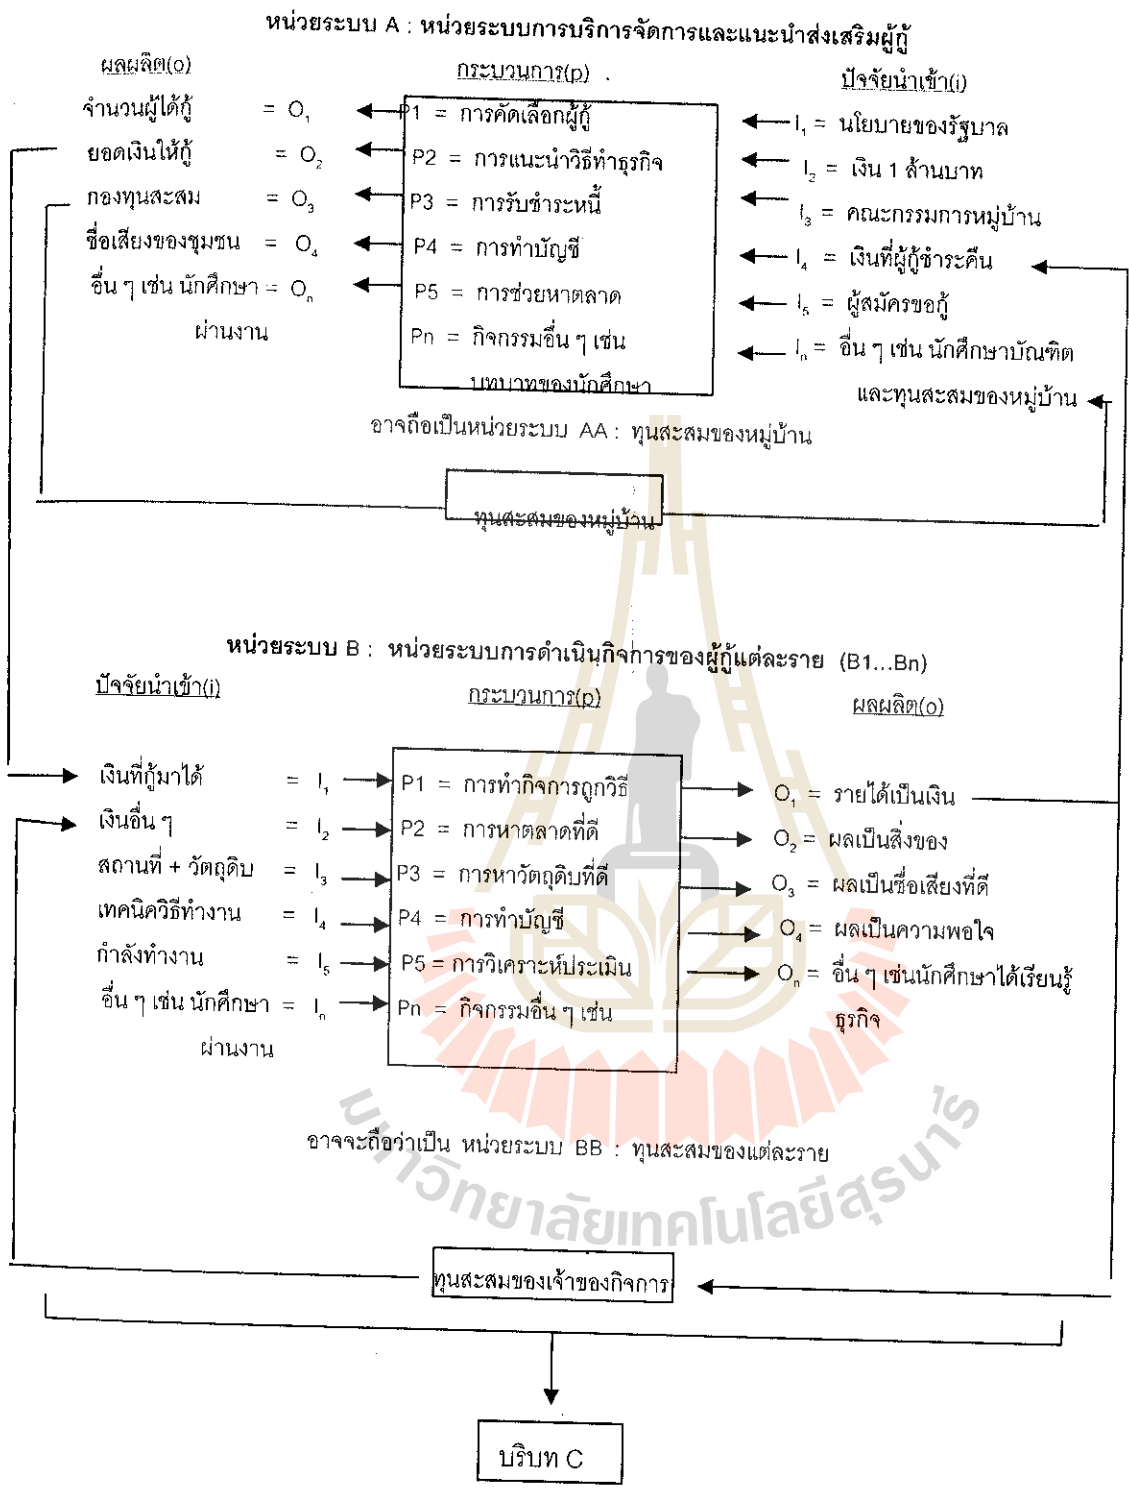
หน่วยระบบ A : หน่วยระบบการบริการจัดการและแนะนำส่งเสริมผู้กู้

ผลผลิต(o)

จำนวนผู้ได้กู้ = $O_1$
ยอดเงินให้กู้ = $O_2$
กองทุนสะสม = $O_3$
ชื่อเสียงของชุมชน = $O_4$
อื่น ๆ เช่น นักศึกษา = $O_n$ ผ่านงาน

กระบวนการ(p)

P1 = การคัดเลือกผู้กู้
P2 = การแนะนำวิธีทำธุรกิจ
P3 = การรับชำระหนี้
P4 = การทำบัญชี
P5 = การช่วยหาตลาด
Pn = กิจกรรมอื่น ๆ เช่น บทบาทของนักศึกษา

ปัจจัยนำเข้า(i)

$I_1$ = นโยบายของรัฐบาล
$I_2$ = เงิน 1 ล้านบาท
$I_3$ = คณะกรรมการหมู่บ้าน
$I_4$ = เงินที่ผู้กู้ชำระคืน
$I_5$ = ผู้สมัครขอกู้
$I_n$ = อื่น ๆ เช่น นักศึกษาบัณฑิต และทุนสะสมของหมู่บ้าน

อาจถือเป็นหน่วยระบบ AA : ทุนสะสมของหมู่บ้าน

ทุนสะสมของหมู่บ้าน

หน่วยระบบ B : หน่วยระบบการดำเนินกิจการของผู้กู้แต่ละราย (B1...Bn)

ปัจจัยนำเข้า(i)

เงินที่กู้มาได้ = $I_1$
เงินอื่น ๆ = $I_2$
สถานที่ + วัตถุดิบ = $I_3$
เทคนิควิธีทำงาน = $I_4$
กำลังทำงาน = $I_5$
อื่น ๆ เช่น นักศึกษา = $I_n$ ผ่านงาน

กระบวนการ(p)

P1 = การทำกิจการถูกวิธี
P2 = การหาตลาดที่ดี
P3 = การหาวัตถุดิบที่ดี
P4 = การทำบัญชี
P5 = การวิเคราะห์ประเมิน
Pn = กิจกรรมอื่น ๆ เช่น

ผลผลิต(o)

$O_1$ = รายได้เป็นเงิน
$O_2$ = ผลเป็นสิ่งของ
$O_3$ = ผลเป็นชื่อเสียงที่ดี
$O_4$ = ผลเป็นความพอใจ
$O_n$ = อื่น ๆ เช่นนักศึกษาได้เรียนรู้ธุรกิจ

อาจจะถือว่าเป็น หน่วยระบบ BB : ทุนสะสมของแต่ละราย

มหาวิทยาลัยเทคโนโลยีสุรนารี

ทุนสะสมของเจ้าของกิจการ

บริบท C